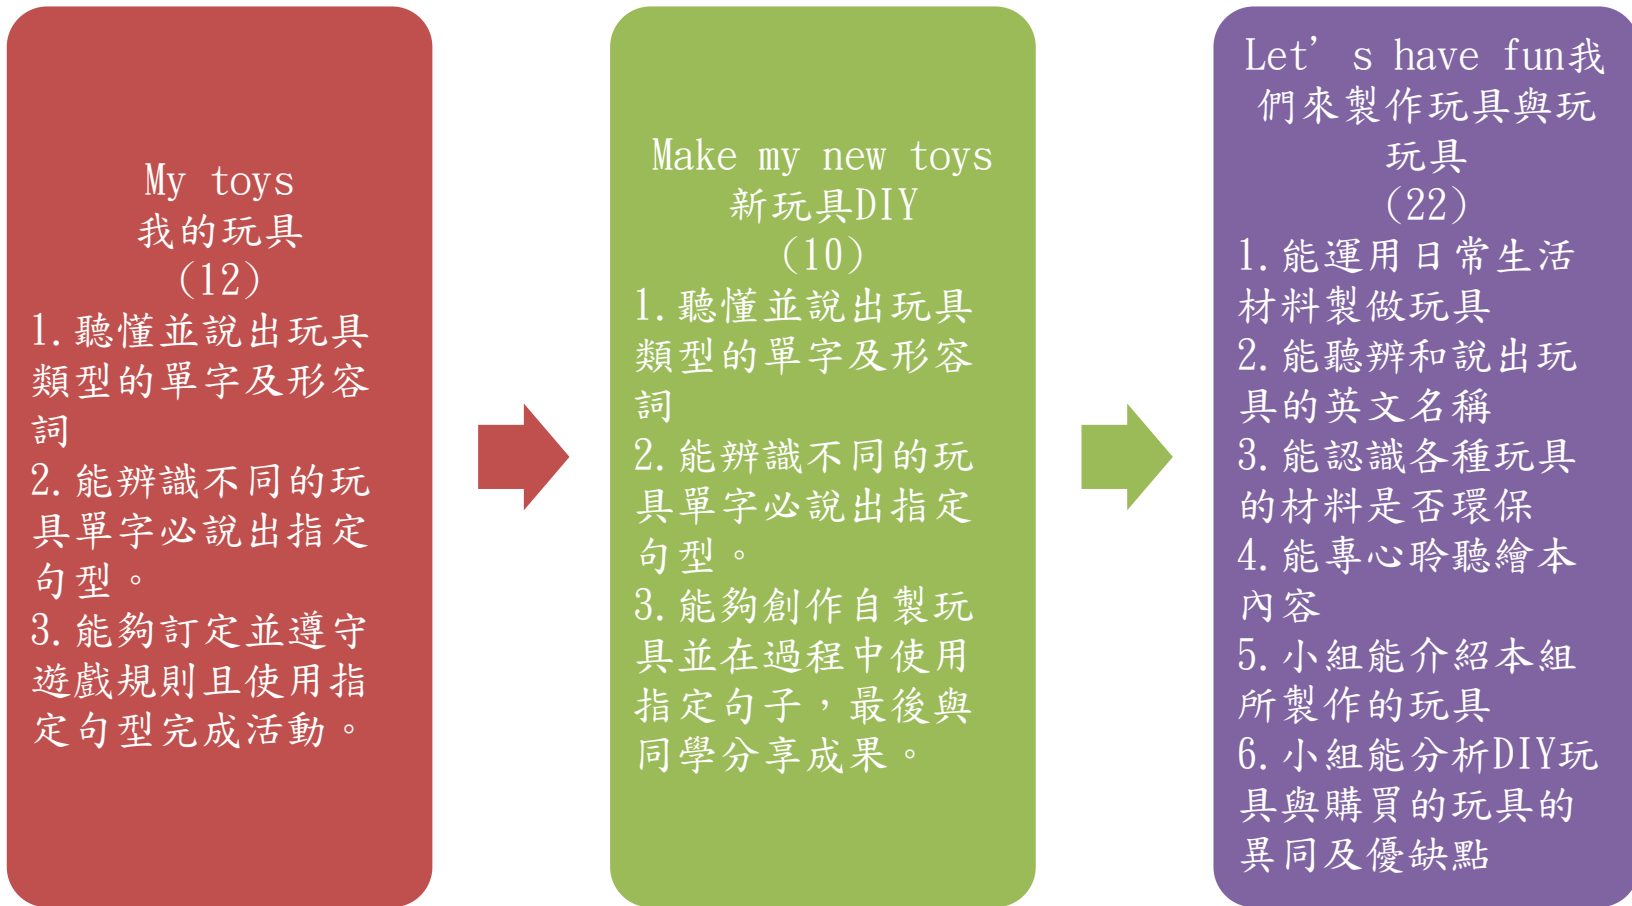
My toys
我的玩具
(12)
1.聽懂並說出玩具類型的單字及形容詞
2.能辨識不同的玩具單字必說出指定句型。
3.能夠訂定並遵守遊戲規則且使用指定句型完成活動。

Make my new toys
新玩具DIY
(10)
1.聽懂並說出玩具類型的單字及形容詞
2.能辨識不同的玩具單字必說出指定句型。
3.能夠創作自製玩具並在過程中使用指定句子，最後與同學分享成果。

Let’ s have fun我們來製作玩具與玩玩具
(22)
1.能運用日常生活材料製做玩具
2.能聽辨和說出玩具的英文名稱
3.能認識各種玩具的材料是否環保
4.能專心聆聽繪本內容
5.小組能介紹本組所製作的玩具
6.小組能分析DIY玩具與購買的玩具的異同及優缺點